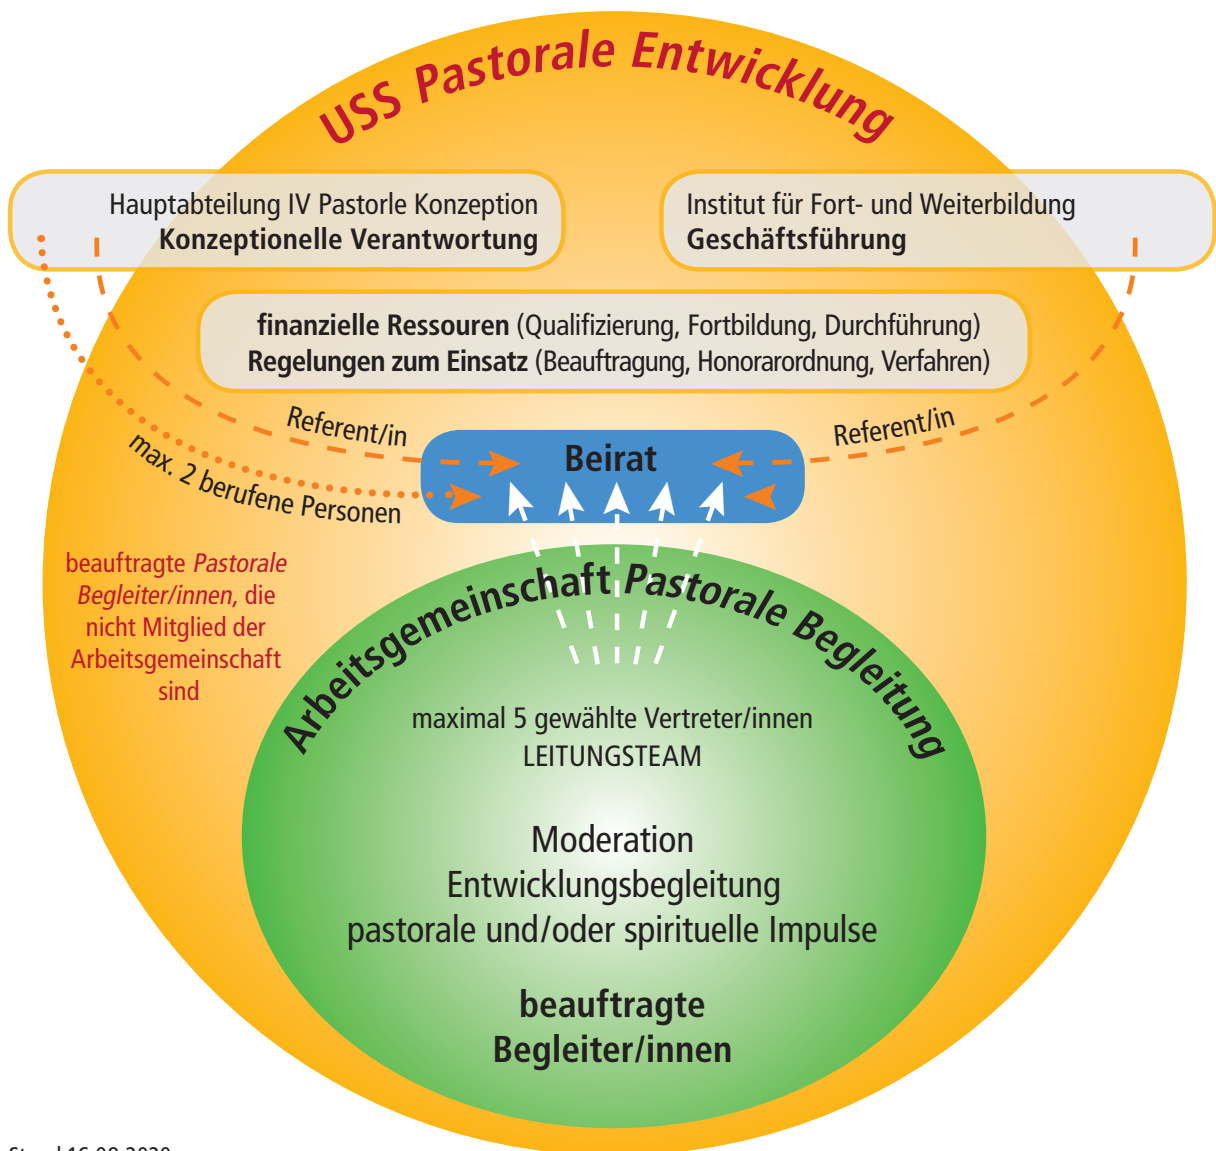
USS Pastorale Entwicklung

Hauptabteilung IV Pastorle Konzeption
Konzeptionelle Verantwortung

Institut für Fort- und Weiterbildung
Geschäftsführung

finanzielle Ressouren (Qualifizierung, Fortbildung, Durchführung)
Regelungen zum Einsatz (Beauftragung, Honorarordnung, Verfahren)

Referent/in

Referent/in

Beirat

max. 2 berufene Personen

beauftragte Pastorale Begleiter/innen, die nicht Mitglied der Arbeitsgemeinschaft sind

Arbeitsgemeinschaft Pastorale Begleitung

maximal 5 gewählte Vertreter/innen
LEITUNGSTEAM

Moderation
Entwicklungsbegleitung
pastorale und/oder spirituelle Impulse

beauftragte
Begleiter/innen

Stand 16.09.2020